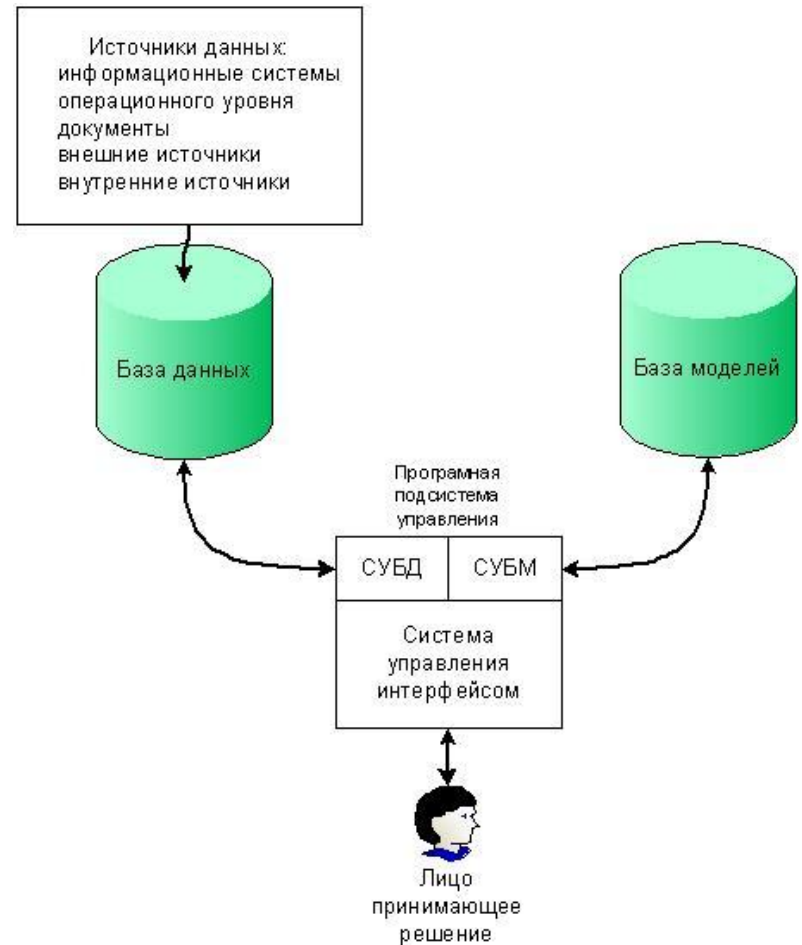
Источники данных:
информационные системы
операционного уровня
документы
внешние источники
внутренние источники

База данных

База моделей

Програмная
подсистема
управления

СУБД

СУБМ

Система
управления
интерфейсом

Лицо
принимающее
решение